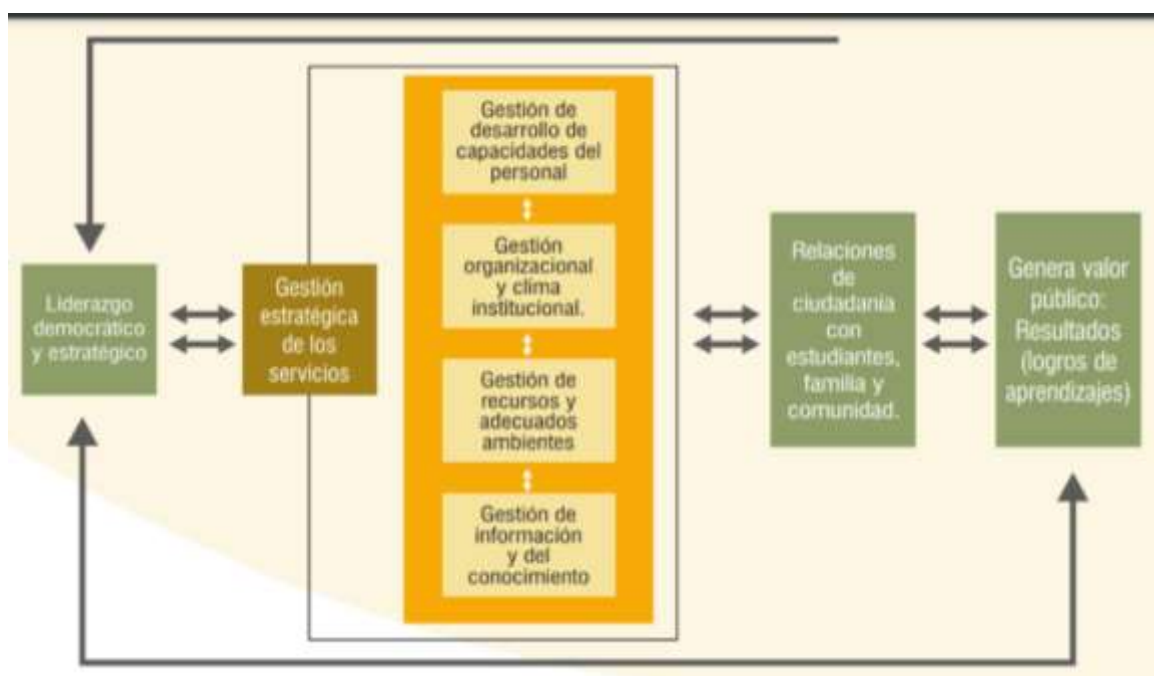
Liderazgo democrático y estratégico

Gestión estratégica de los servicios

Gestión de desarrollo de capacidades del personal

Gestión organizacional y clima institucional.

Gestión de recursos y adecuados ambientes

Gestión de información y del conocimiento

Relaciones de ciudadanía con estudiantes, familia y comunidad.

Genera valor público: Resultados (logros de aprendizajes)